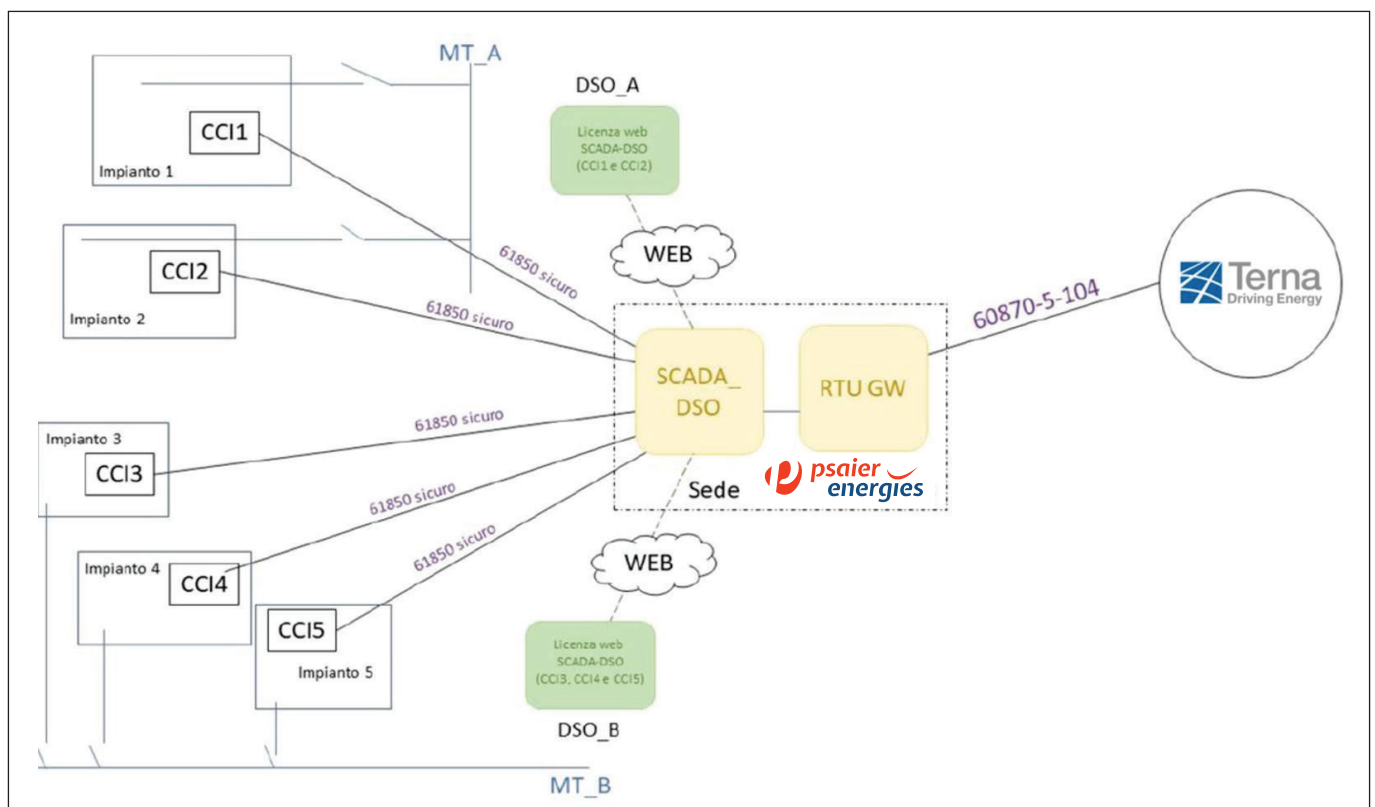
MT_A

DSO_A

Licenza web SCADA-DSO (CCI1 e CCI2)

CCI1

Impianto 1

CCI2

Impianto 2

WEB

61850 sicuro

61850 sicuro

SCADA_ DSO

RTU GW

60870-5-104

Terna Driving Energy

Impianto 3

CCI3

61850 sicuro

61850 sicuro

61850 sicuro

Sede

psaier energies

Impianto 4

CCI4

CCI5

Impianto 5

WEB

Licenza web SCADA-DSO (CCI3, CCI4 e CCI5)

DSO_B

MT_B